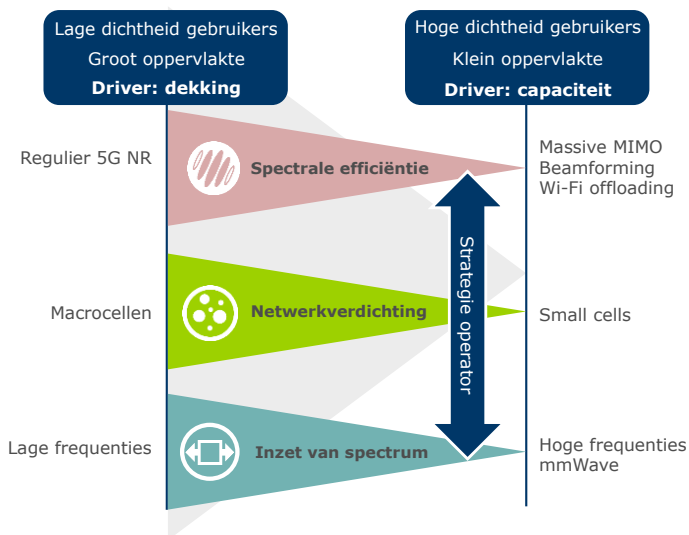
Lage dichtheid gebruikers
Groot oppervlakte
Driver: dekking

Hoge dichtheid gebruikers
Klein oppervlakte
Driver: capaciteit

Regulier 5G NR

Spectrale efficiëntie

Massive MIMO
Beamforming
Wi-Fi offloading

Strategie operator

Macrocellen

Netwerkverdichting

Small cells

Lage frequenties

Inzet van spectrum

Hoge frequenties
mmWave